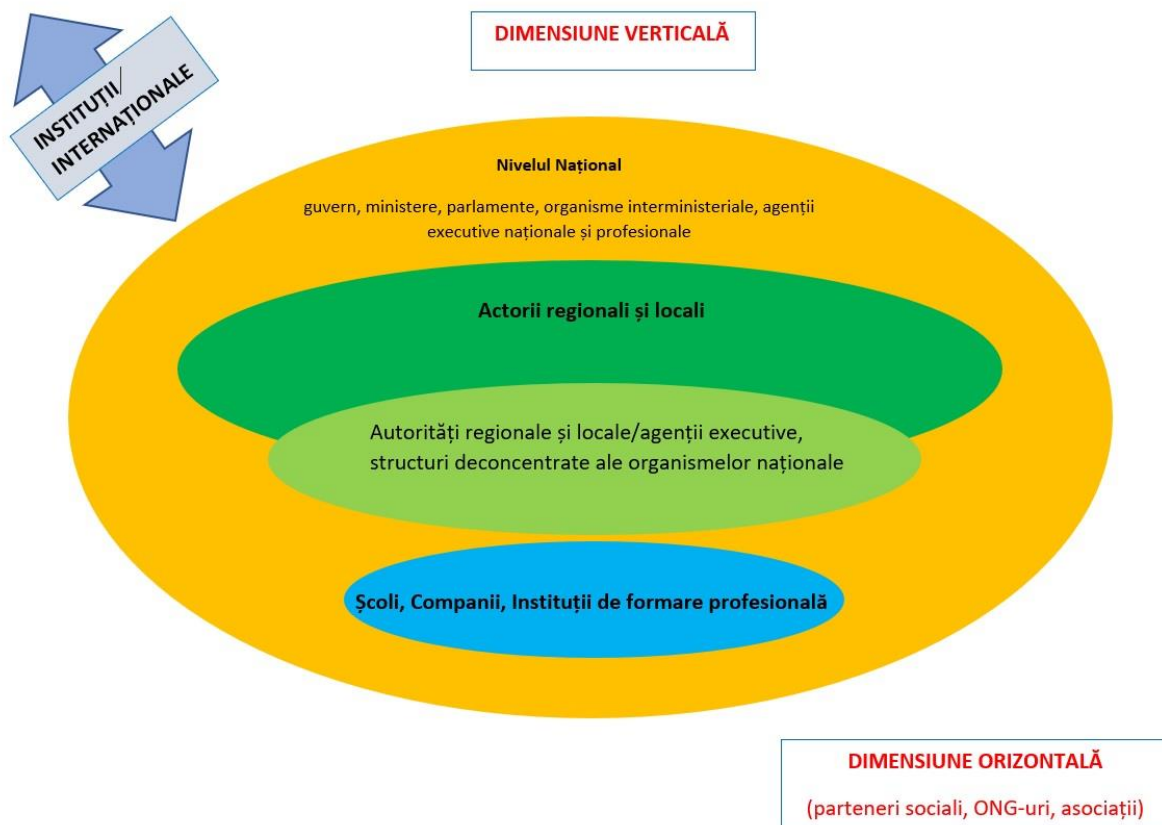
INSTITUȚII/ INTERNAȚIONALE

DIMENSIUNE VERTICALĂ

Nivelul Național

guvern, ministere, parlamente, organisme interministeriale, agenții executive naționale și profesionale

Actorii regionali și locali

Autorități regionale și locale/agenții executive, structuri deconcentrate ale organismelor naționale

Școli, Companii, Instituții de formare profesională

DIMENSIUNE ORIZONTALĂ

(parteneri sociali, ONG-uri, asociații)